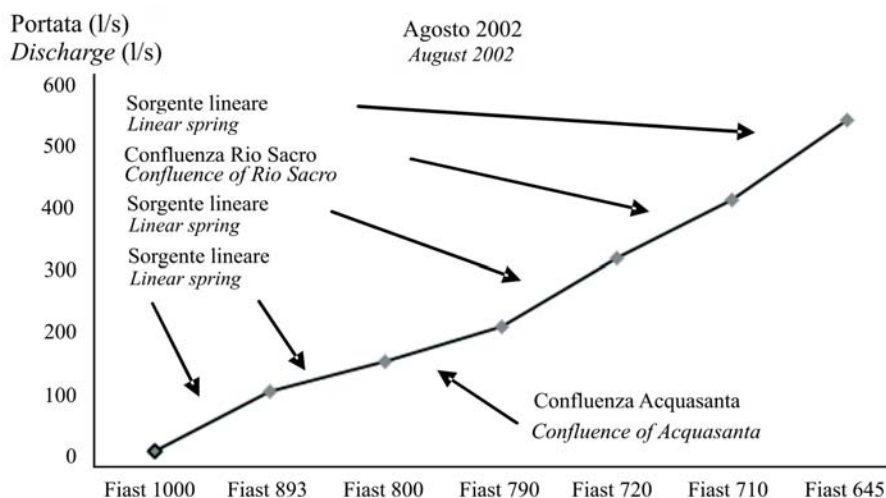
Portata (l/s)
*Discharge* (l/s)

Agosto 2002
*August 2002*

600
500
400
300
200
100
0

Sorgente lineare
*Linear spring*

Confluenza Rio Sacro
*Confluence of Rio Sacro*

Sorgente lineare
*Linear spring*

Sorgente lineare
*Linear spring*

Confluenza Acquasanta
*Confluence of Acquasanta*

Fiast 1000 Fiast 893 Fiast 800 Fiast 790 Fiast 720 Fiast 710 Fiast 645